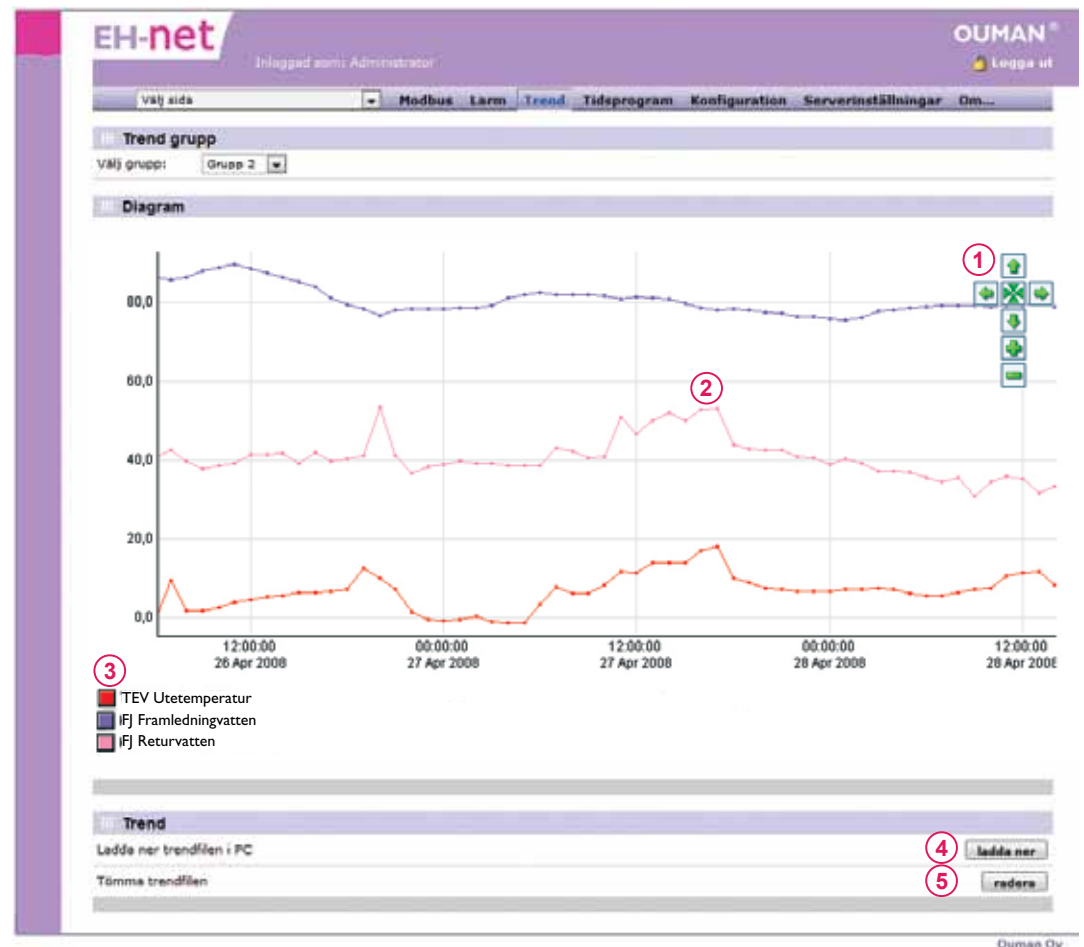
EH-net

Inloggad som: Administrator

OUMAN®

Logga ut

Välj sida

Modbus Larm Trend Tidsprogram Konfiguration Serverinställningar Om...

Trend grupp

Välj grupp: Grupp 2

Diagram

1

2

80,0

60,0

40,0

20,0

0,0

12:00:00
26 Apr 2008

00:00:00
27 Apr 2008

12:00:00
27 Apr 2008

00:00:00
28 Apr 2008

12:00:00
28 Apr 2008

3

TEV Utetemperatur
IFJ Framledningvatten
IFJ Returvatten

Trend

Ladda ner trendfilen i PC

4

ladda ner

Tömma trendfilen

5

radera

Ouman Oy